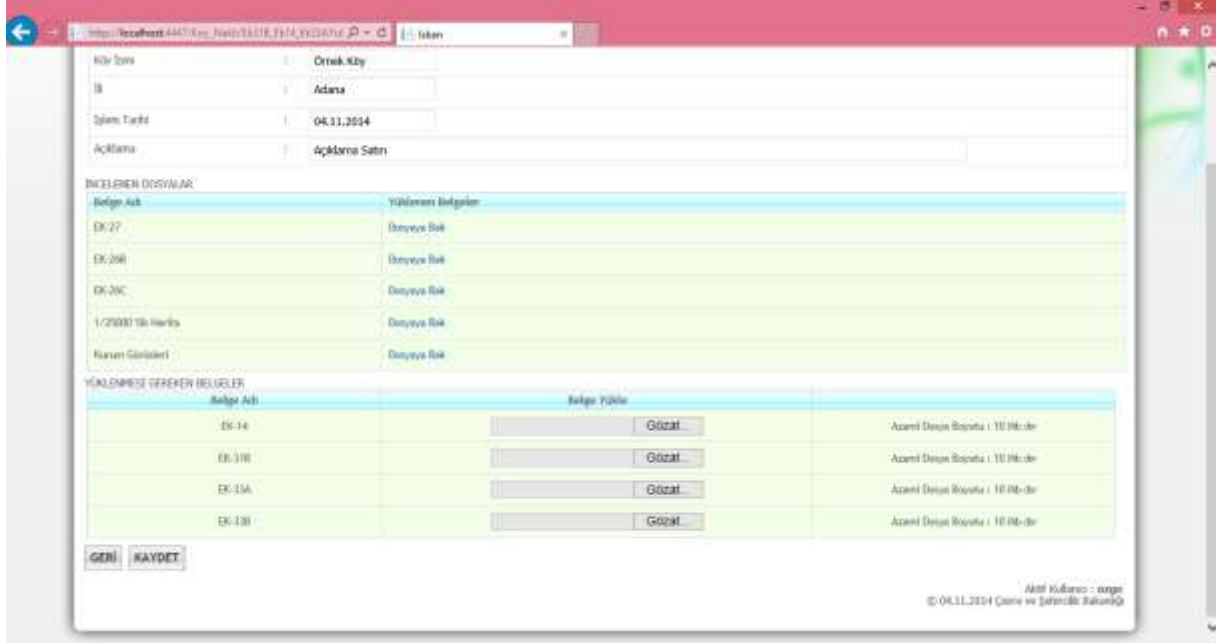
http://localhost:4447/Koy_Nakil/EK27/EK14_EK10A/Yu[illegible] | İskan

| Köy İsmi | : | Örnek Köy |
|---|---|---|
| İli | : | Adana |
| İşlem Tarihi | : | 04.11.2014 |
| Açıklama | : | Açıklama Satırı |

İNCELENEN DOSYALAR

| Belge Adı | Yüklenen Belgeler |
|---|---|
| EK-27 | Dosyaya Bak |
| EK-26B | Dosyaya Bak |
| EK-26C | Dosyaya Bak |
| 1/25000 'lik Harita | Dosyaya Bak |
| Kurum Görüşleri | Dosyaya Bak |

YÜKLENMESİ GEREKEN BELGELER

| Belge Adı | Belge Yükle | |
|---|---|---|
| EK-14 | Gözat... | Azami Dosya Boyutu : 10 Mb dır |
| EK-10B | Gözat... | Azami Dosya Boyutu : 10 Mb dır |
| EK-13A | Gözat... | Azami Dosya Boyutu : 10 Mb dır |
| EK-13B | Gözat... | Azami Dosya Boyutu : 10 Mb dır |

GERİ KAYDET

Aktif Kullanıcı : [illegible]
© 04.11.2014 Çevre ve Şehircilik Bakanlığı